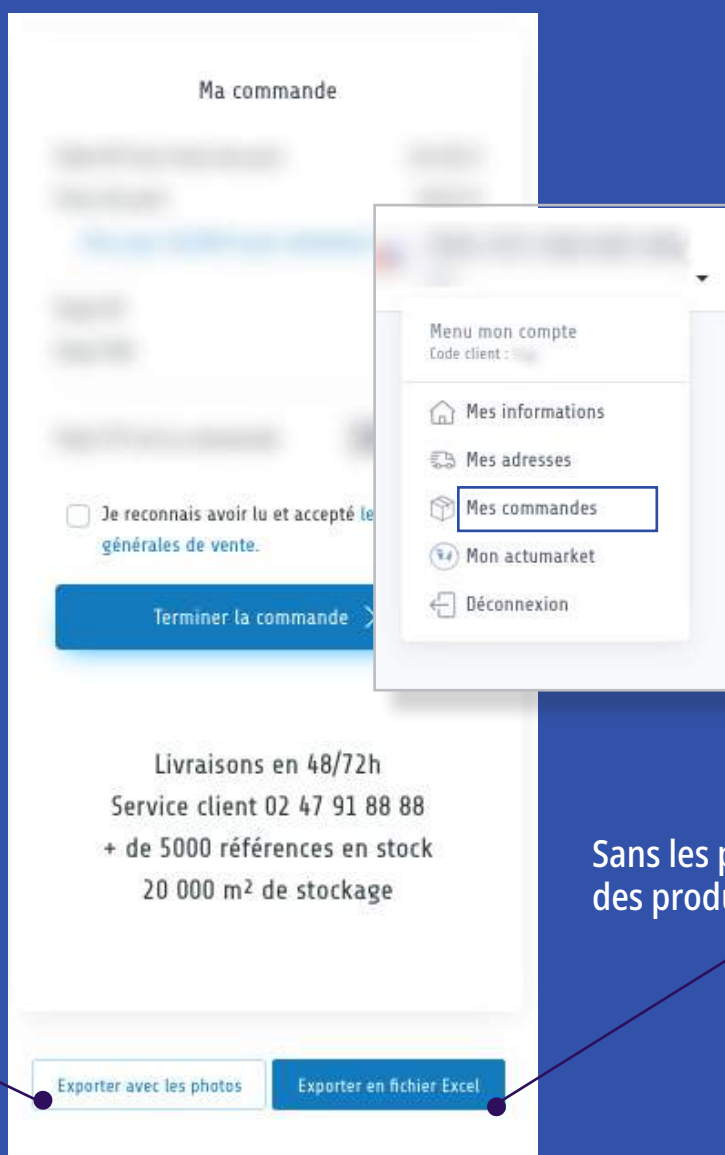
Ma commande

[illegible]

Menu mon compte
Code client : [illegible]

Mes informations
Mes adresses
Mes commandes
Mon actumarket
Déconnexion

Je reconnais avoir lu et accepté le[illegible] générales de vente.

Terminer la commande

Livraisons en 48/72h
Service client 02 47 91 88 88
+ de 5000 références en stock
20 000 m² de stockage

Sans les p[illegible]
des produ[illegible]

Exporter avec les photos
Exporter en fichier Excel